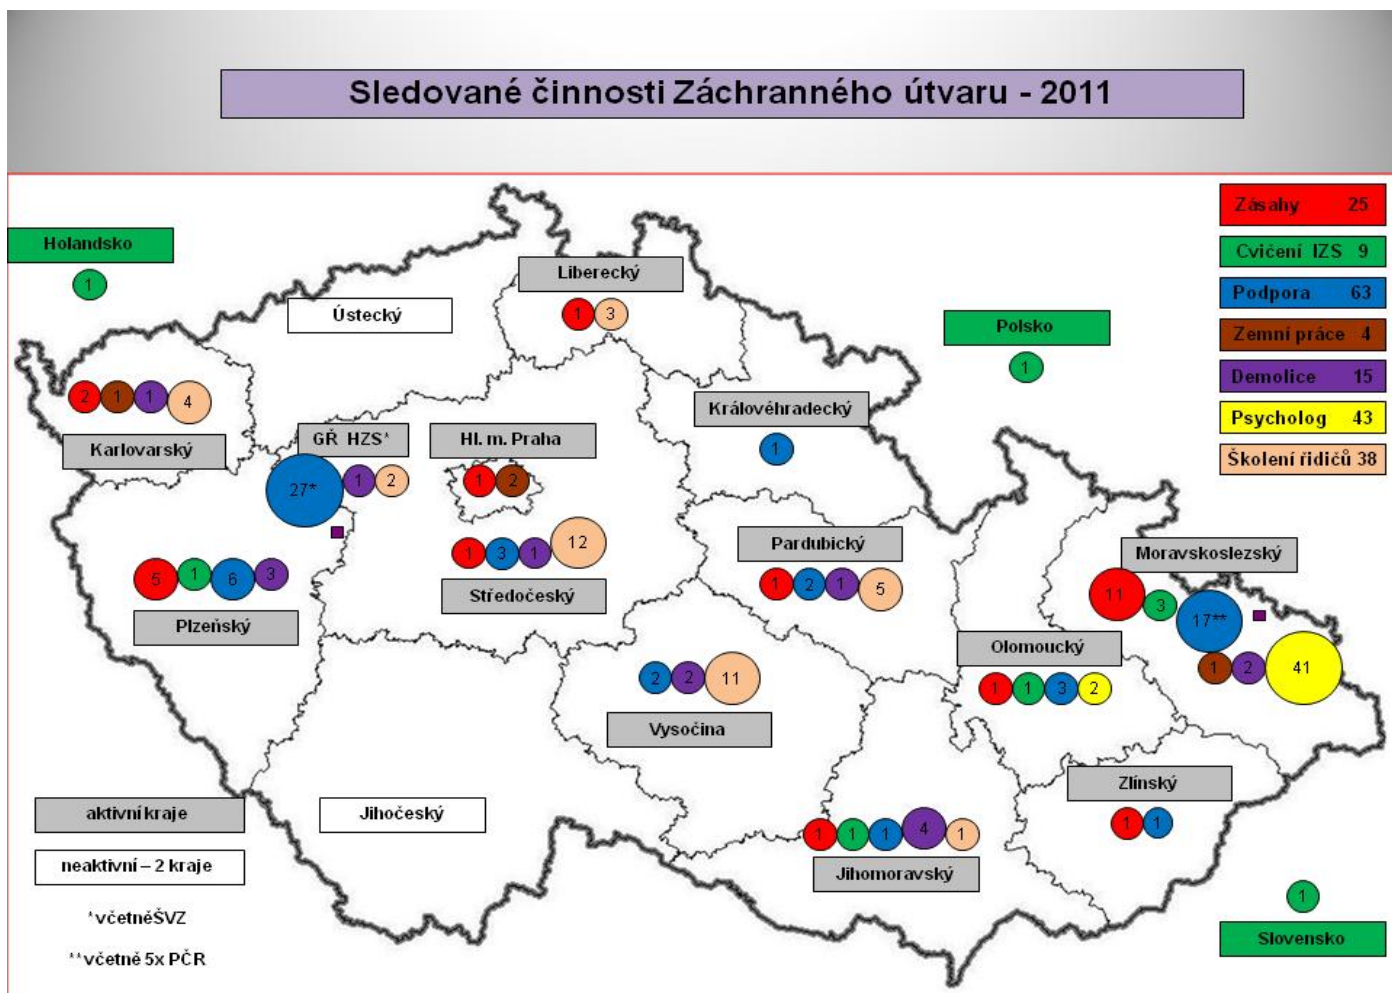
Sledované činnosti Záchranného útvaru - 2011

Zásahy 25
Cvičení IZS 9
Podpora 63
Zemní práce 4
Demolice 15
Psycholog 43
Školení řidičů 38

Holandsko
1

Ústecký

Liberecký
1 3

Polsko
1

2 1 1 4
Karlovarský

GŘ HZS*
27* 1 2

Hl. m. Praha
1 2

Královéhradecký
1

1 3 1 12
Středočeský

Pardubický
1 2 1 5

Moravskoslezský
11 3 17** 1 2 41

5 1 6 3
Plzeňský

Olomoucký
1 1 3 2

2 2 11
Vysočina

Zlínský
1 1

aktivní kraje

Jihočeský

1 1 1 4 1
Jihomoravský

neaktivní – 2 kraje

*včetněŠVZ

**včetně 5x PČR

1
Slovensko